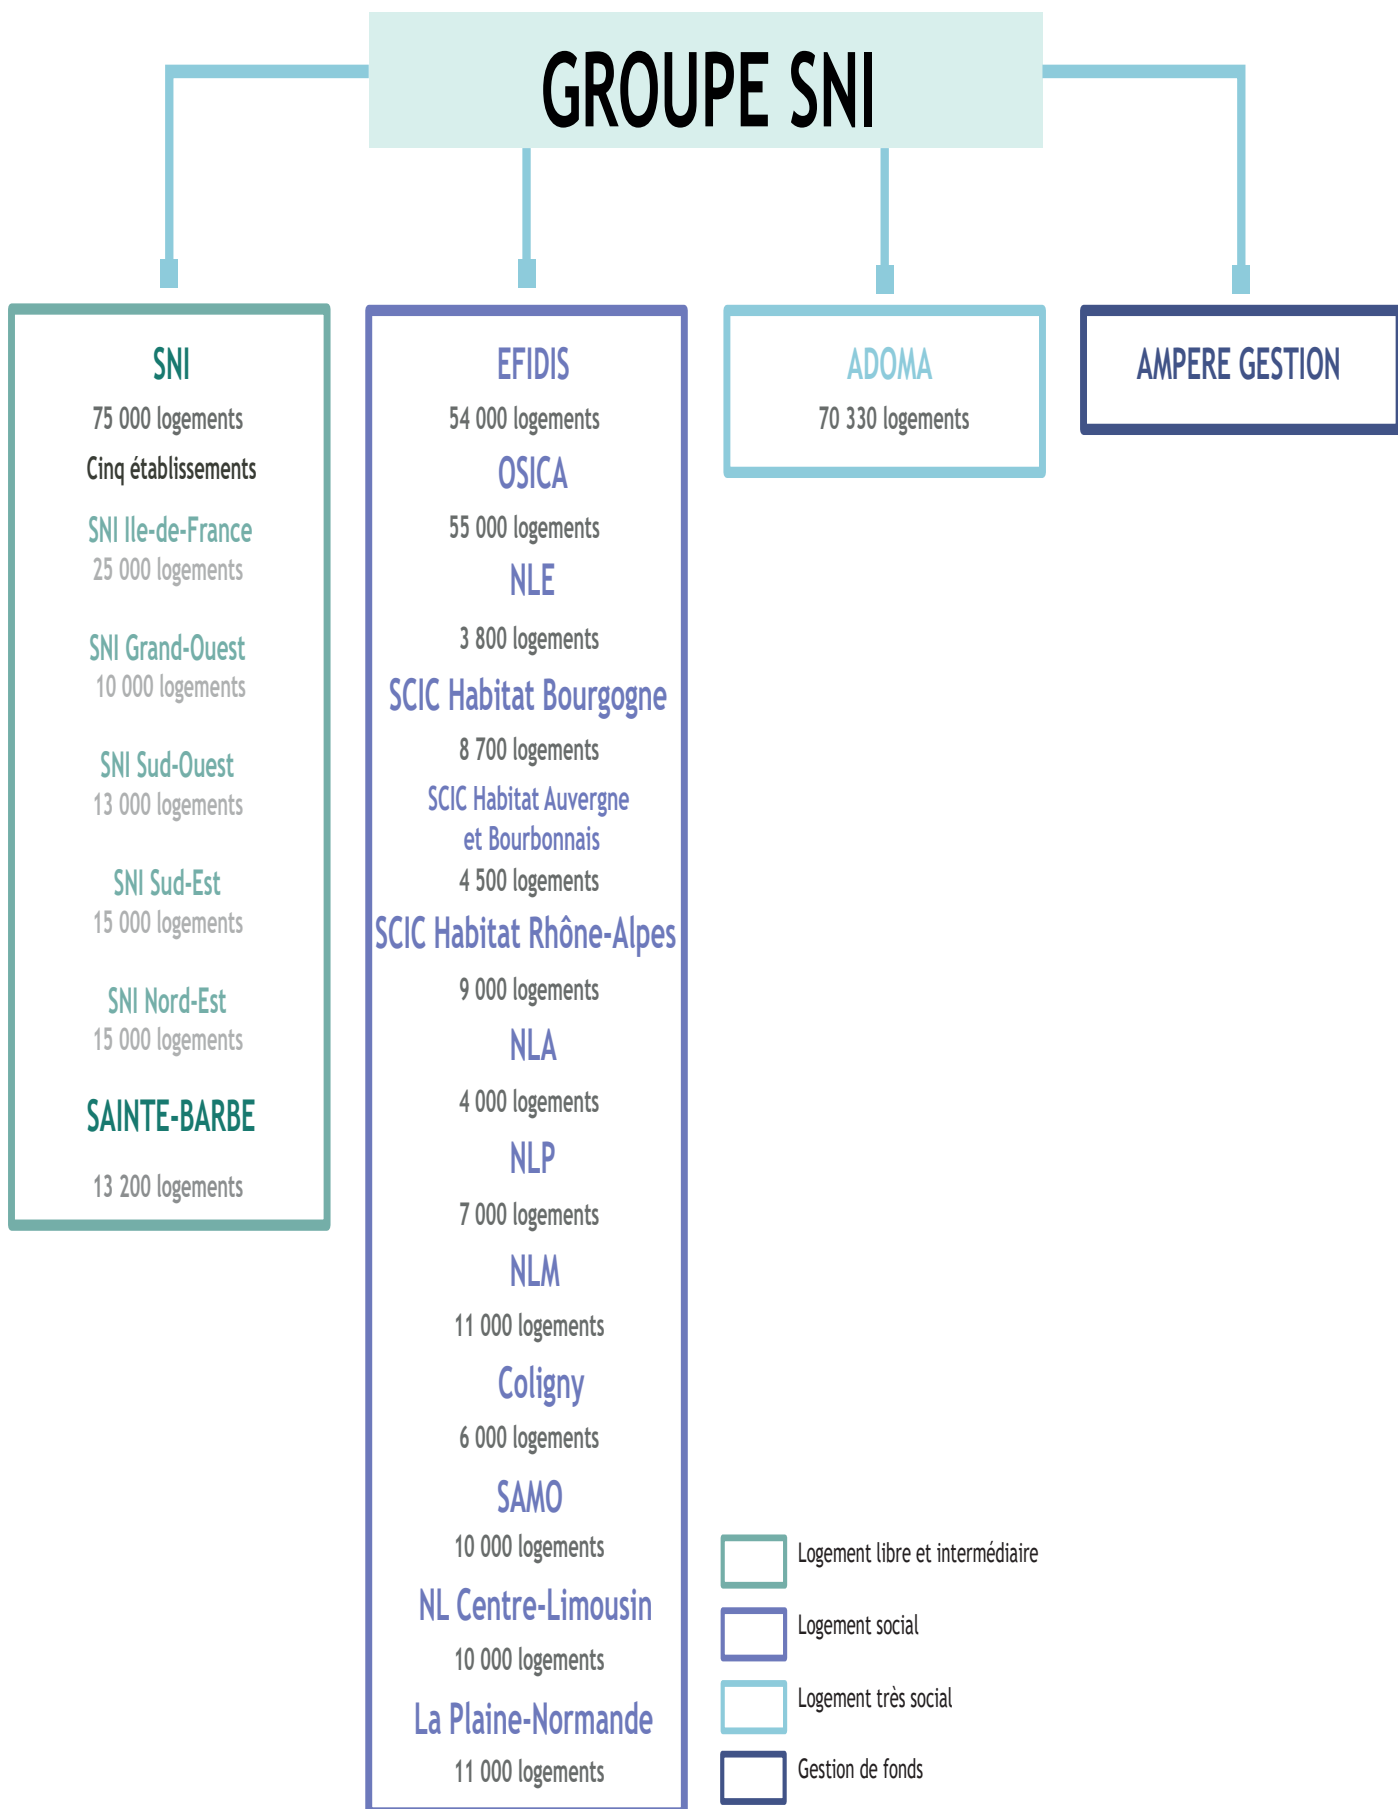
GROUPE SNI

SNI
75 000 logements
Cinq établissements
SNI Ile-de-France
25 000 logements
SNI Grand-Ouest
10 000 logements
SNI Sud-Ouest
13 000 logements
SNI Sud-Est
15 000 logements
SNI Nord-Est
15 000 logements
SAINTE-BARBE
13 200 logements

EFIDIS
54 000 logements
OSICA
55 000 logements
NLE
3 800 logements
SCIC Habitat Bourgogne
8 700 logements
SCIC Habitat Auvergne et Bourbonnais
4 500 logements
SCIC Habitat Rhône-Alpes
9 000 logements
NLA
4 000 logements
NLP
7 000 logements
NLM
11 000 logements
Coligny
6 000 logements
SAMO
10 000 logements
NL Centre-Limousin
10 000 logements
La Plaine-Normande
11 000 logements

ADOMA
70 330 logements

AMPERE GESTION

Logement libre et intermédiaire
Logement social
Logement très social
Gestion de fonds